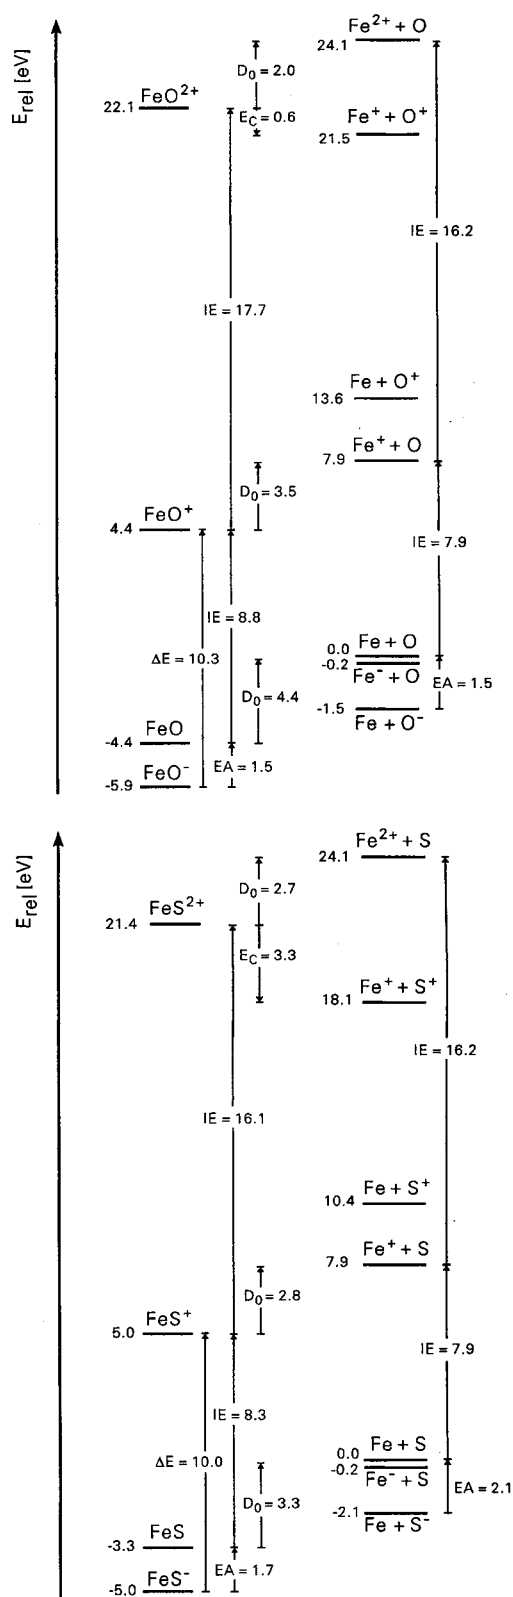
$E_{rel}$ [eV]

24.1 $Fe^{2+} + O$

22.1 $FeO^{2+}$

$D_0 = 2.0$

$E_C = 0.6$

21.5 $Fe^+ + O^+$

IE = 16.2

IE = 17.7

13.6 $Fe + O^+$

7.9 $Fe^+ + O$

$D_0 = 3.5$

4.4 $FeO^+$

IE = 7.9

IE = 8.8

$\Delta E = 10.3$

$D_0 = 4.4$

0.0 $Fe + O$

-0.2 $Fe^- + O$

EA = 1.5

-1.5 $Fe + O^-$

-4.4 FeO

-5.9 $FeO^-$

EA = 1.5

$E_{rel}$ [eV]

24.1 $Fe^{2+} + S$

$D_0 = 2.7$

21.4 $FeS^{2+}$

$E_C = 3.3$

18.1 $Fe^+ + S^+$

IE = 16.2

IE = 16.1

10.4 $Fe + S^+$

7.9 $Fe^+ + S$

$D_0 = 2.8$

5.0 $FeS^+$

IE = 7.9

IE = 8.3

$\Delta E = 10.0$

0.0 $Fe + S$

-0.2 $Fe^- + S$

EA = 2.1

$D_0 = 3.3$

-2.1 $Fe + S^-$

-3.3 FeS

-5.0 $FeS^-$

EA = 1.7